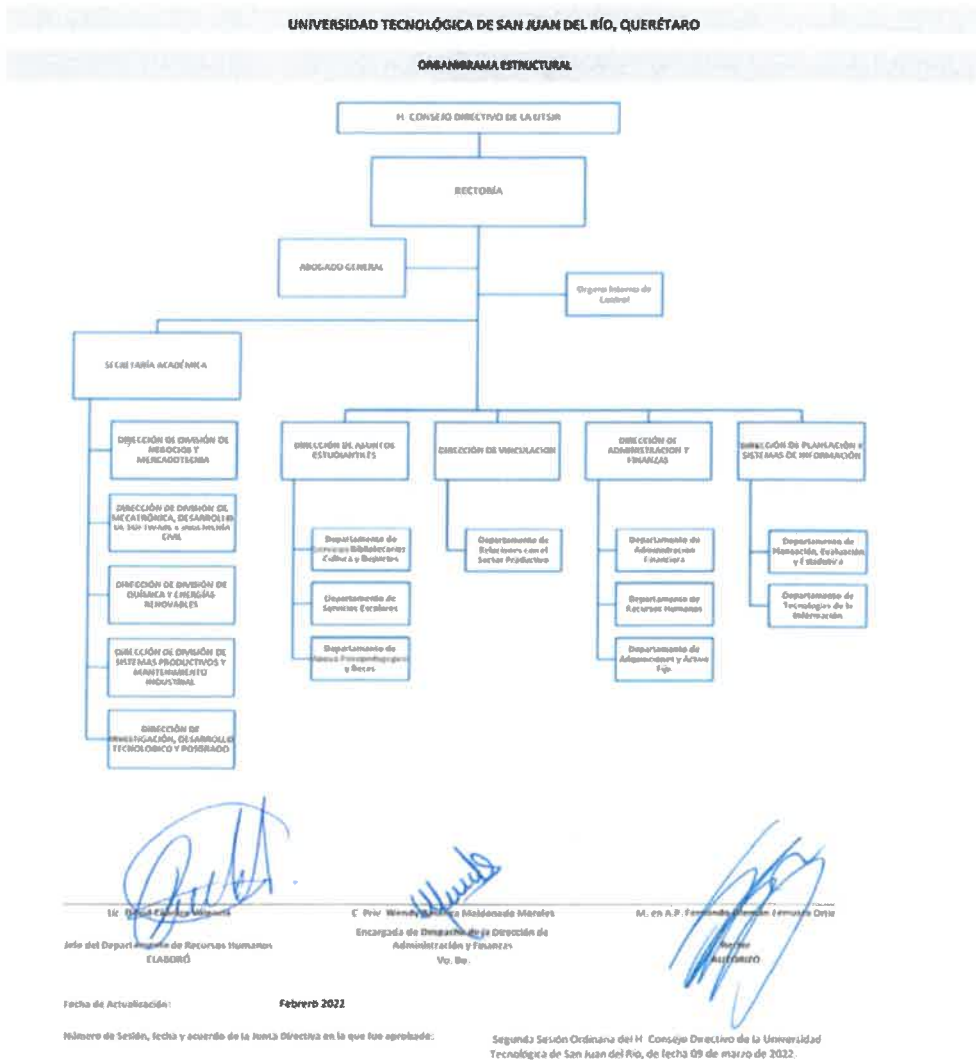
UNIVERSIDAD TECNOLÓGICA DE SAN JUAN DEL RÍO, QUERÉTARO

ORGANIGRAMA ESTRUCTURAL

H. CONSEJO DIRECTIVO DE LA UTSJR

RECTORÍA

ABOGADO GENERAL

Órgano Interno de Control

SECRETARÍA ACADÉMICA

DIRECCIÓN DE DIVISIÓN DE NEGOCIOS Y MERCADOTECNIA

DIRECCIÓN DE DIVISIÓN DE MECATRÓNICA, DESARROLLO DE SOFTWARE E INGENIERÍA CIVIL

DIRECCIÓN DE DIVISIÓN DE QUÍMICA Y ENERGÍAS RENOVABLES

DIRECCIÓN DE DIVISIÓN DE SISTEMAS PRODUCTIVOS Y MANTENIMIENTO INDUSTRIAL

DIRECCIÓN DE INVESTIGACIÓN, DESARROLLO TECNOLÓGICO Y POSGRADO

DIRECCIÓN DE ASUNTOS ESTUDIANTILES

Departamento de Servicios Bibliotecarios Cultura y Deportes

Departamento de Servicios Escolares

Departamento de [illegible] y Becas

DIRECCIÓN DE VINCULACIÓN

Departamento de Relaciones con el Sector Productivo

DIRECCIÓN DE ADMINISTRACIÓN Y FINANZAS

Departamento de Administración Financiera

Departamento de Recursos Humanos

Departamento de Adquisiciones y Activo Fijo

DIRECCIÓN DE PLANEACIÓN Y SISTEMAS DE INFORMACIÓN

Departamento de Planeación, Evaluación y Estadística

Departamento de Tecnologías de la Información

Lic. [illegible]
Jefe del Departamento de Recursos Humanos
ELABORÓ

C. Prof. Wendy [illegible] Maldonado Morales
Encargada de Despacho de la Dirección de Administración y Finanzas
Vo. Bo.

M. en A.P. Fernando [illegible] Ortiz
Rector
AUTORIZÓ

Fecha de Actualización: Febrero 2022

Número de Sesión, fecha y acuerdo de la Junta Directiva en la que fue aprobado:

Segunda Sesión Ordinaria del H. Consejo Directivo de la Universidad Tecnológica de San Juan del Río, de fecha 09 de marzo de 2022.